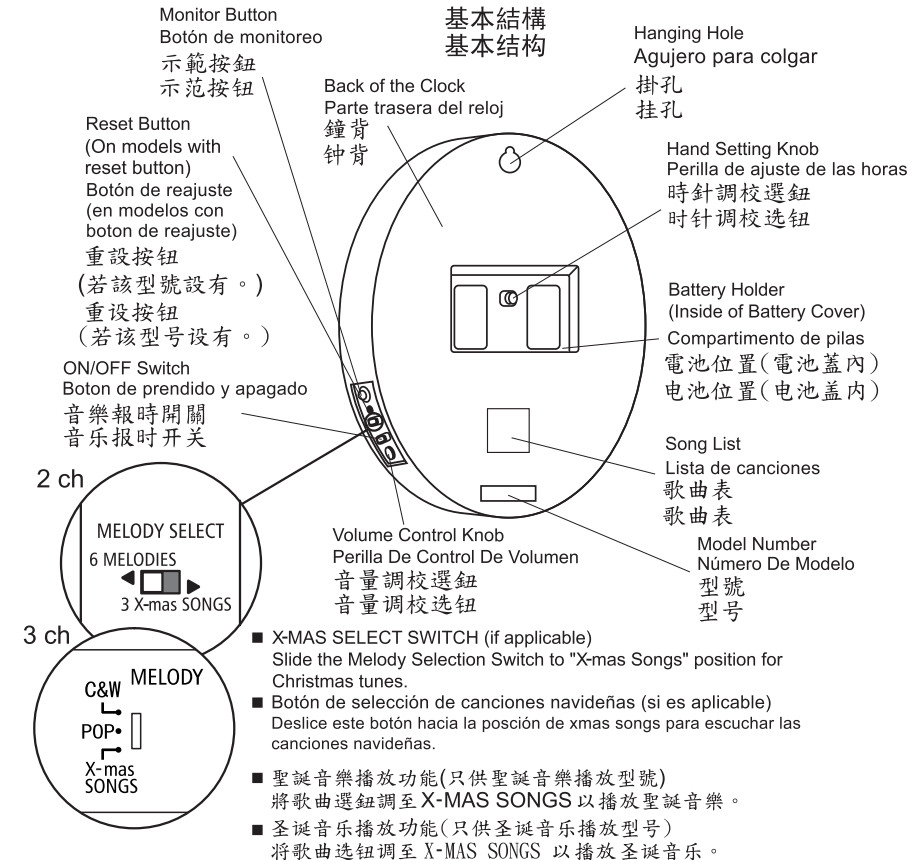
基本結構
基本结构

Monitor Button
Botón de monitoreo
示範按鈕
示范按钮

Back of the Clock
Parte trasera del reloj
鐘背
钟背

Hanging Hole
Agujero para colgar
掛孔
挂孔

Reset Button
(On models with reset button)
Botón de reajuste
(en modelos con boton de reajuste)
重設按鈕
(若該型號設有。)
重设按钮
(若该型号设有。)

Hand Setting Knob
Perilla de ajuste de las horas
時針調校選鈕
时针调校选钮

Battery Holder
(Inside of Battery Cover)
Compartimento de pilas
電池位置(電池蓋內)
电池位置(电池盖内)

ON/OFF Switch
Boton de prendido y apagado
音樂報時開關
音乐报时开关

Song List
Lista de canciones
歌曲表
歌曲表

2 ch
MELODY SELECT
6 MELODIES
3 X-mas SONGS

Volume Control Knob
Perilla De Control De Volumen
音量調校選鈕
音量调校选钮

Model Number
Número De Modelo
型號
型号

3 ch
MELODY
C&W
POP
X-mas SONGS

■ X-MAS SELECT SWITCH (if applicable)
Slide the Melody Selection Switch to "X-mas Songs" position for Christmas tunes.
■ Botón de selección de canciones navideñas (si es aplicable)
Deslice este botón hacia la posción de xmas songs para escuchar las canciones navideñas.

■ 聖誕音樂播放功能(只供聖誕音樂播放型號)
將歌曲選鈕調至 X-MAS SONGS 以播放聖誕音樂。
■ 圣诞音乐播放功能(只供圣诞音乐播放型号)
将歌曲选钮调至 X-MAS SONGS 以播放圣诞音乐。